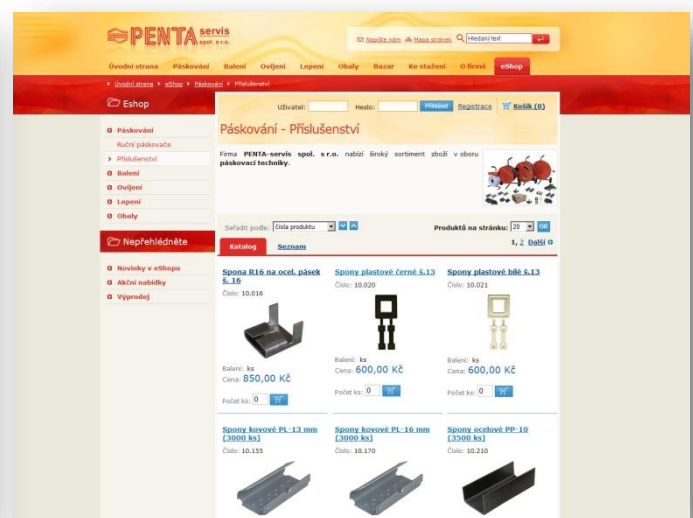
PENTA servis spol. s r.o.

Napište nám Mapa stránek Hledaný text

Úvodní strana Páskování Balení Ovíjení Lepení Obaly Bazar Ke stažení O firmě eShop

Úvodní strana > eShop > Páskování > Příslušenství

Eshop

Páskování
Ruční páskovače
Příslušenství
Balení
Ovíjení
Lepení
Obaly

Nepřehlédněte

Novinky v eShopu
Akční nabídky
Výprodej

Uživatel: Heslo: Přihlásit Registrace Košík (0)

Páskování - Příslušenství

Firma PENTA-servis spol. s r.o. nabízí široký sortiment zboží v oboru páskovací techniky.

Seřadit podle: čísla produktu

Produktů na stránku: 20 OK

Katalog Seznam

1, 2 Další

Spona R16 na ocel. pásek š. 16
Číslo: 10.016
Balení: ks
Cena: 850,00 Kč
Počet ks: 0

Spony plastové černé š.13
Číslo: 10.020
Balení: ks
Cena: 600,00 Kč
Počet ks: 0

Spony plastové bílé š.13
Číslo: 10.021
Balení: ks
Cena: 600,00 Kč
Počet ks: 0

Spony kovové PL-13 mm (3000 ks)
Číslo: 10.155

Spony kovové PL-16 mm (3000 ks)
Číslo: 10.170

Spony ocelové PP-10 (3500 ks)
Číslo: 10.210